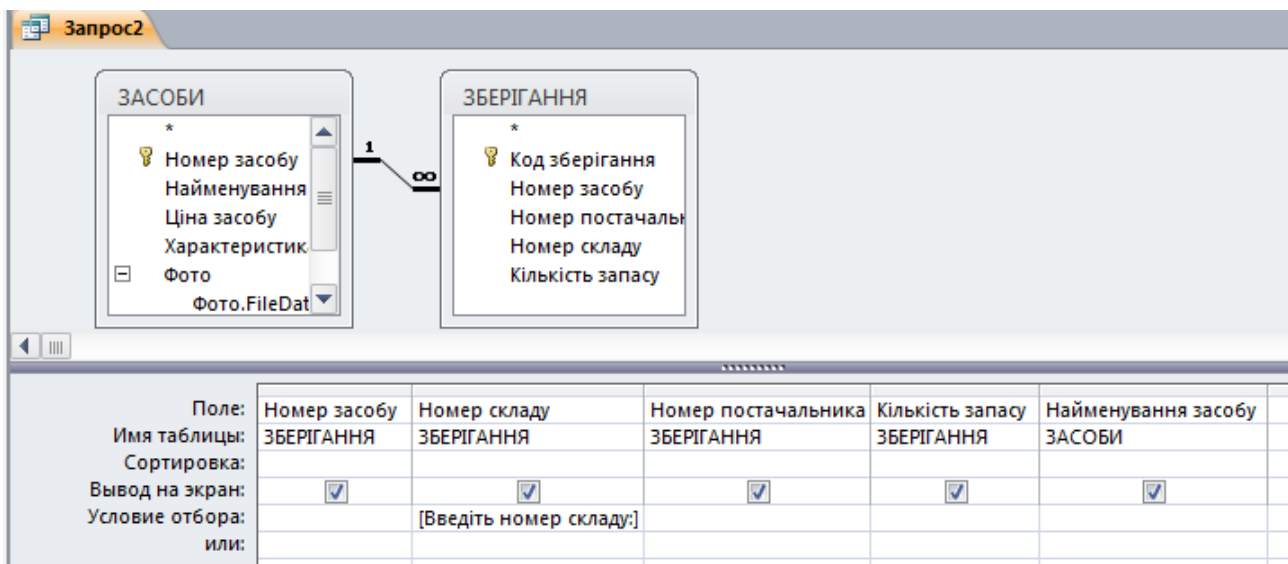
Запрос2

ЗАСОБИ
*
Номер засобу
Найменування
Ціна засобу
Характеристик
Фото
Фото.FileDat

1
∞

ЗБЕРІГАННЯ
*
Код зберігання
Номер засобу
Номер постачальн
Номер складу
Кількість запасу

| | | | | | |
|---|---|---|---|---|---|
| Поле: | Номер засобу | Номер складу | Номер постачальника | Кількість запасу | Найменування засобу |
| Имя таблицы: | ЗБЕРІГАННЯ | ЗБЕРІГАННЯ | ЗБЕРІГАННЯ | ЗБЕРІГАННЯ | ЗАСОБИ |
| Сортировка: | | | | | |
| Вывод на экран: | ☑ | ☑ | ☑ | ☑ | ☑ |
| Условие отбора: | | [Введіть номер складу:] | | | |
| или: | | | | | |